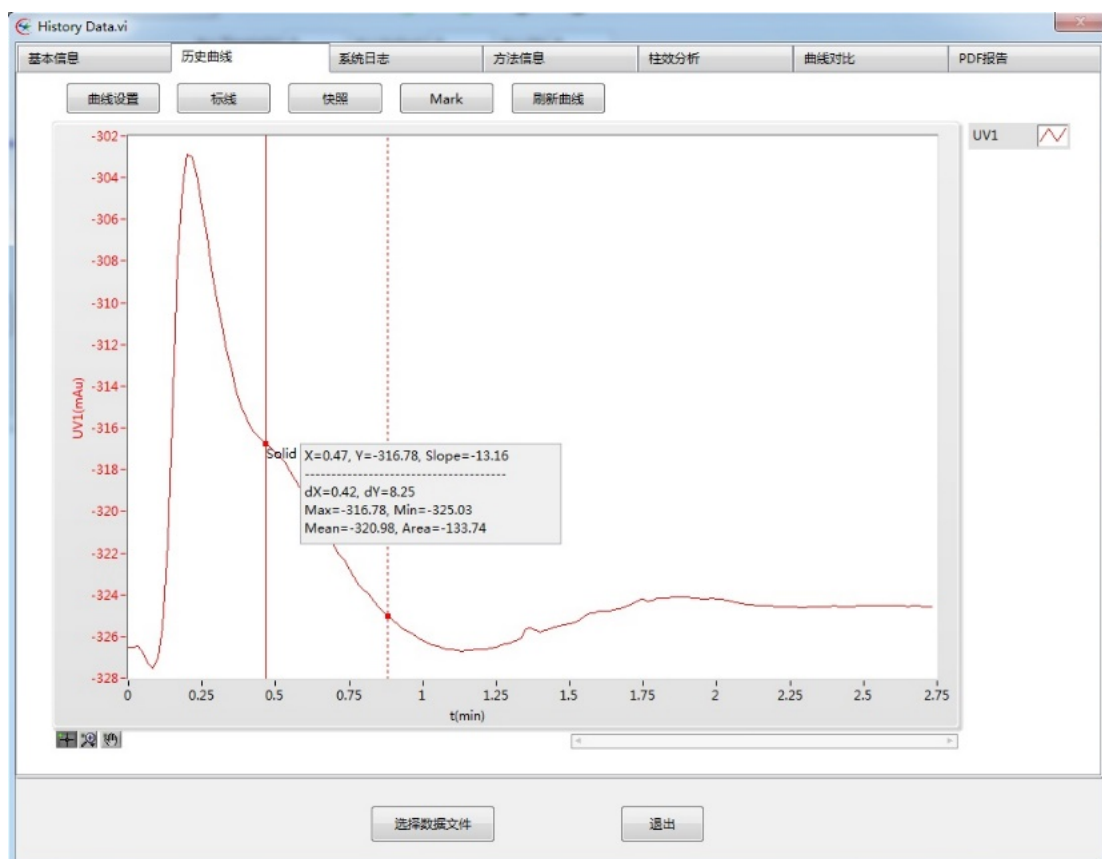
History Data.vi

基本信息 历史曲线 系统日志 方法信息 柱效分析 曲线对比 PDF报告

曲线设置 标线 快照 Mark 刷新曲线

UV1

-302
-304
-306
-308
-310
-312
-314
-316
-318
-320
-322
-324
-326
-328

UV1(mAu)

Solid X=0.47, Y=-316.78, Slope=-13.16
--------------------------------------------
dX=0.42, dY=8.25
Max=-316.78, Min=-325.03
Mean=-320.98, Area=-133.74

0 0.25 0.5 0.75 1 1.25 1.5 1.75 2 2.25 2.5 2.75
t(min)

选择数据文件 退出